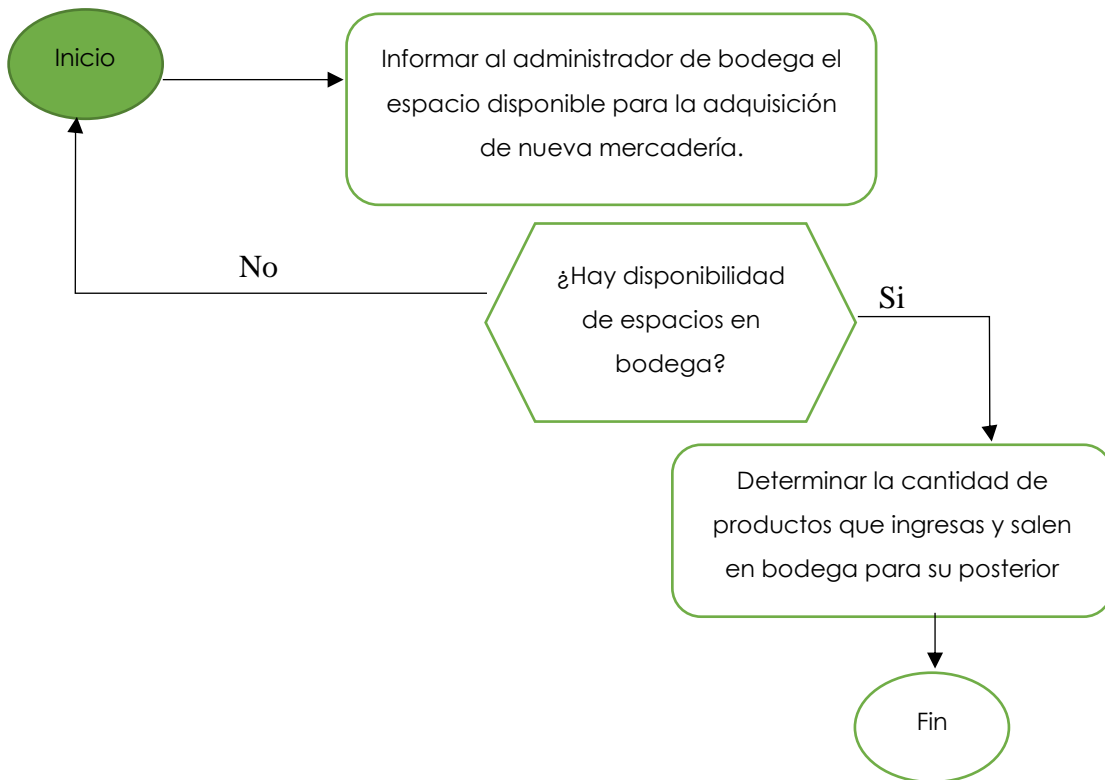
Inicio

Informar al administrador de bodega el espacio disponible para la adquisición de nueva mercadería.

No

¿Hay disponibilidad de espacios en bodega?

Si

Determinar la cantidad de productos que ingresas y salen en bodega para su posterior

Fin